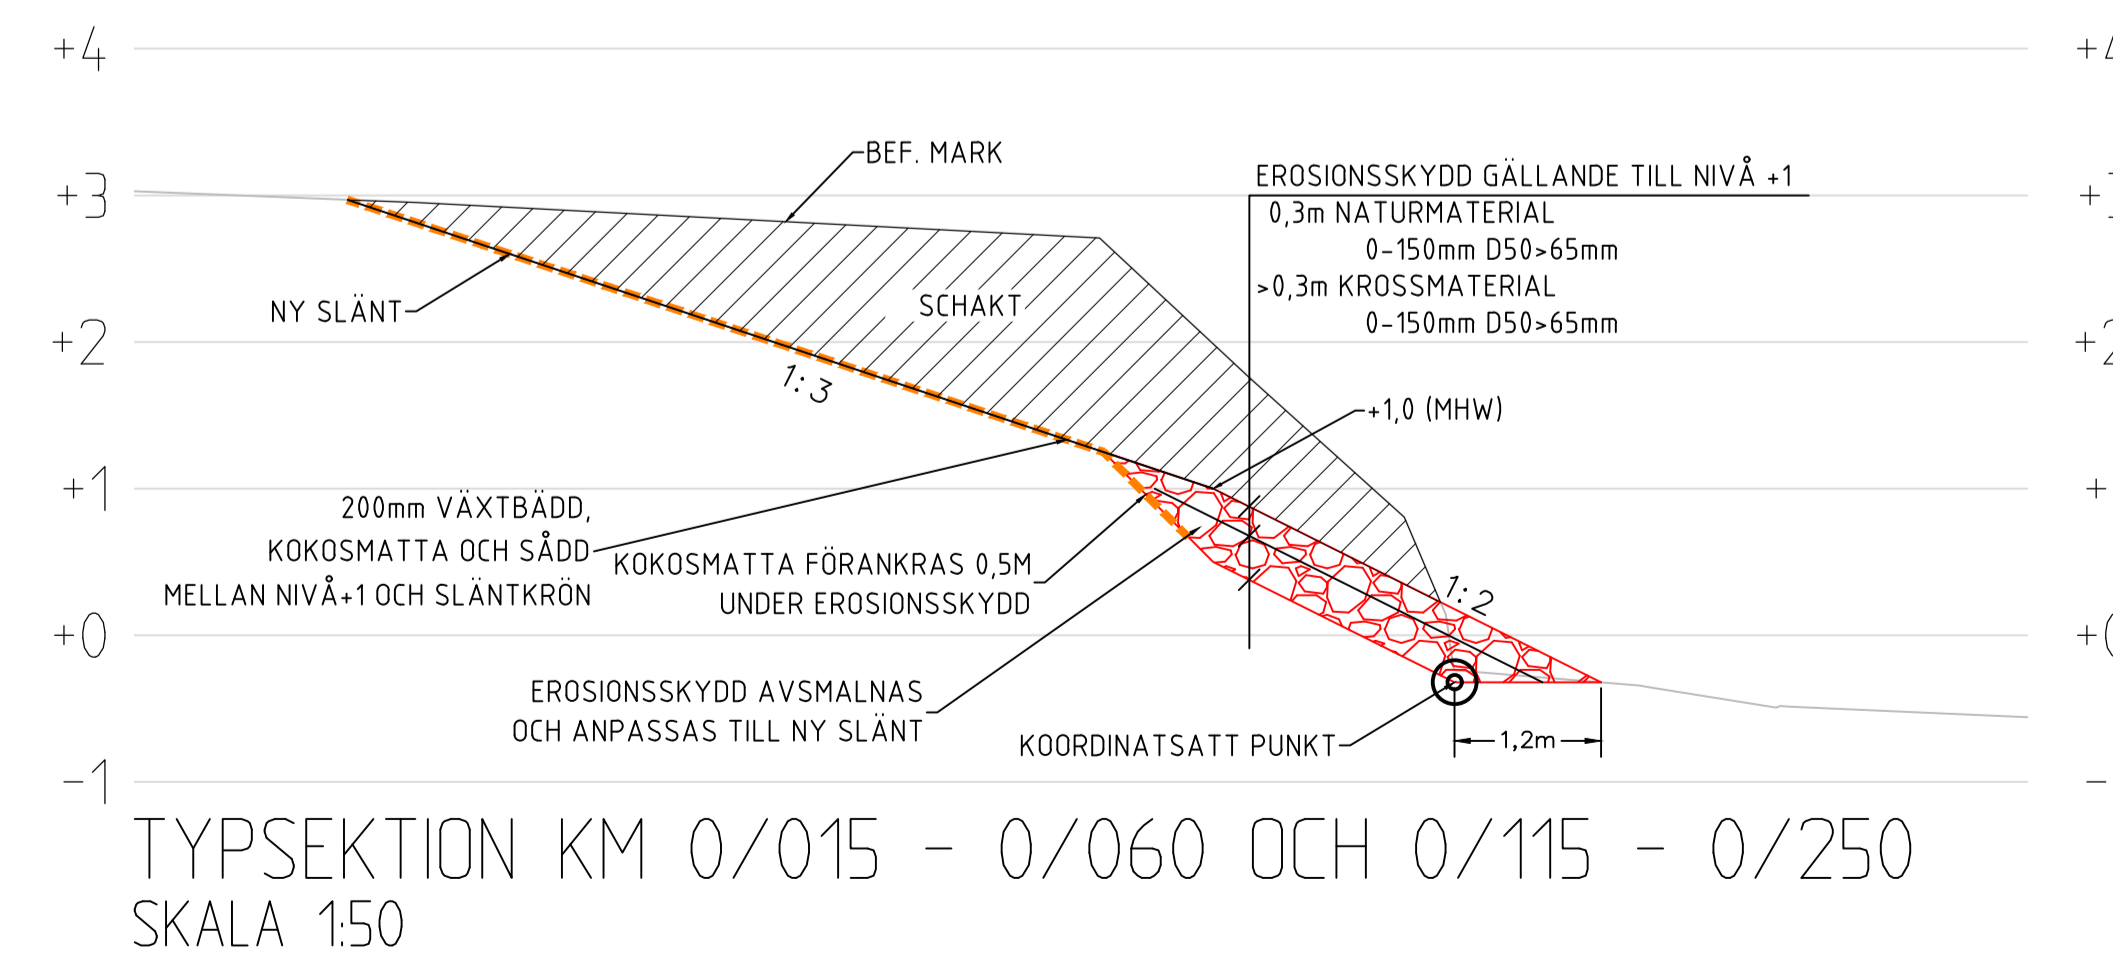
+4
+3
+2
+1
+0
−1

BEF. MARK

NY SLÄNT

SCHAKT

1:3

EROSIONSSKYDD GÄLLANDE TILL NIVÅ +1
0,3m NATURMATERIAL
0-150mm D50>65mm
>0,3m KROSSMATERIAL
0-150mm D50>65mm

+1,0 (MHW)

200mm VÄXTBÄDD,
KOKOSMATTA OCH SÅDD
MELLAN NIVÅ+1 OCH SLÄNTKRÖN

KOKOSMATTA FÖRANKRAS 0,5M
UNDER EROSIONSSKYDD

1:2

EROSIONSSKYDD AVSMALNAS
OCH ANPASSAS TILL NY SLÄNT

KOORDINATSATT PUNKT

1,2m

+4
+
+
+
+
−

TYPSEKTION KM 0/015 - 0/060 OCH 0/115 - 0/250
SKALA 1:50